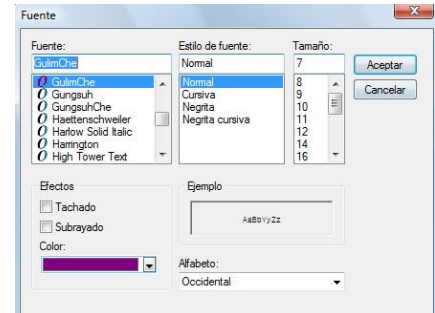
Fuente

Fuente:
GulimChe
GulimChe
Gungsuh
GungsuhChe
Haettenschweiler
Harlow Solid Italic
Harrington
High Tower Text

Estilo de fuente:
Normal
Normal
Cursiva
Negrita
Negrita cursiva

Tamaño:
7
8
9
10
11
12
14
16

Aceptar
Cancelar

Efectos
Tachado
Subrayado
Color:

Ejemplo
AaBbYyZz

Alfabeto:
Occidental